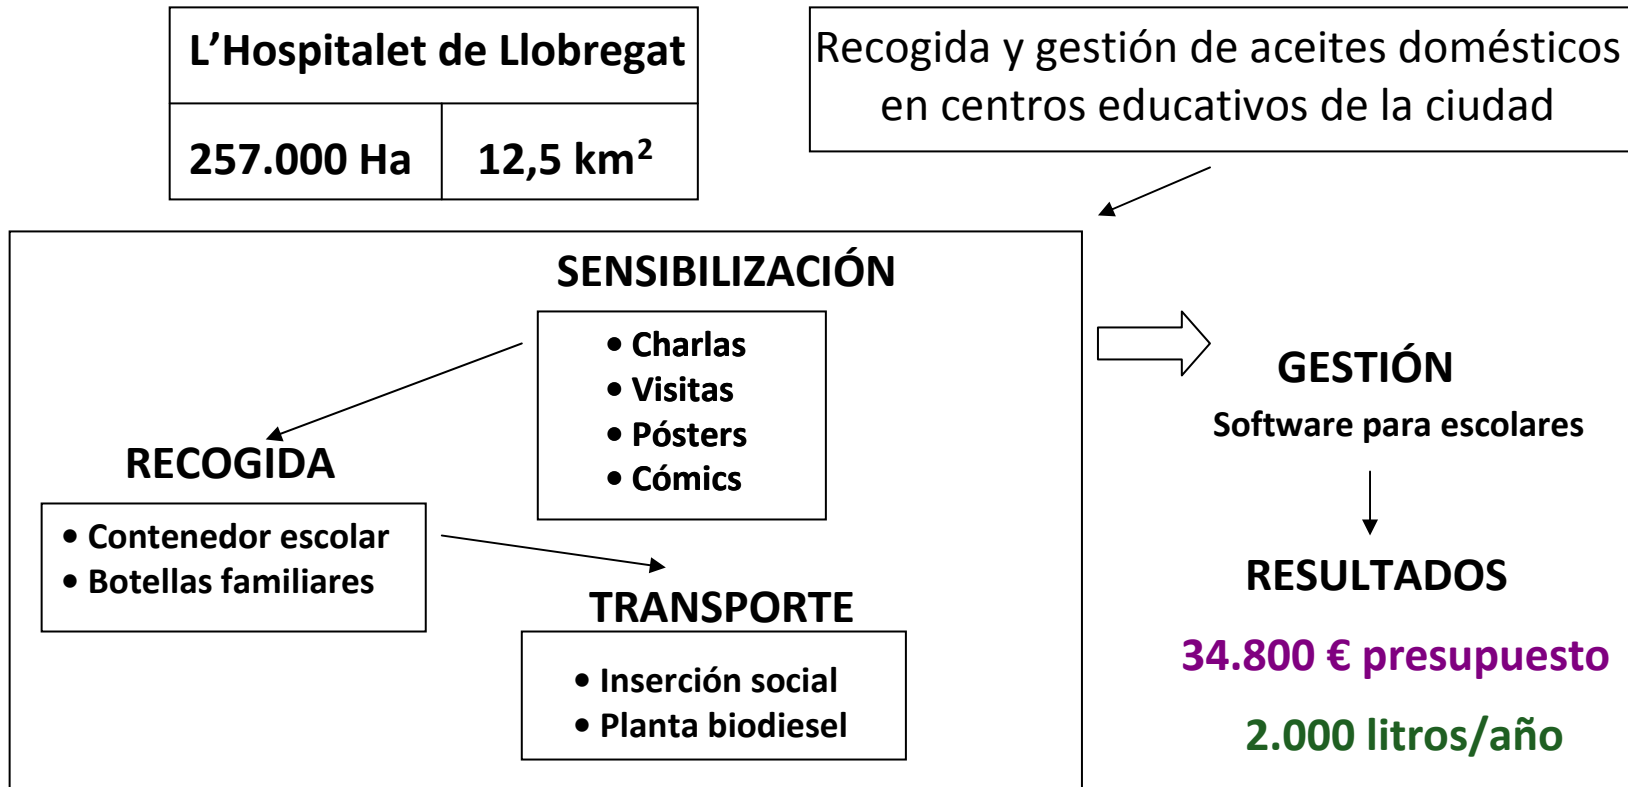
| L'Hospitalet de Llobregat | |
|---|---|
| 257.000 Ha | 12,5 km$^2$ |

Recogida y gestión de aceites domésticos en centros educativos de la ciudad

SENSIBILIZACIÓN

• Charlas
• Visitas
• Pósters
• Cómics

RECOGIDA

• Contenedor escolar
• Botellas familiares

TRANSPORTE

• Inserción social
• Planta biodiesel

GESTIÓN

Software para escolares

RESULTADOS

34.800 € presupuesto

2.000 litros/año